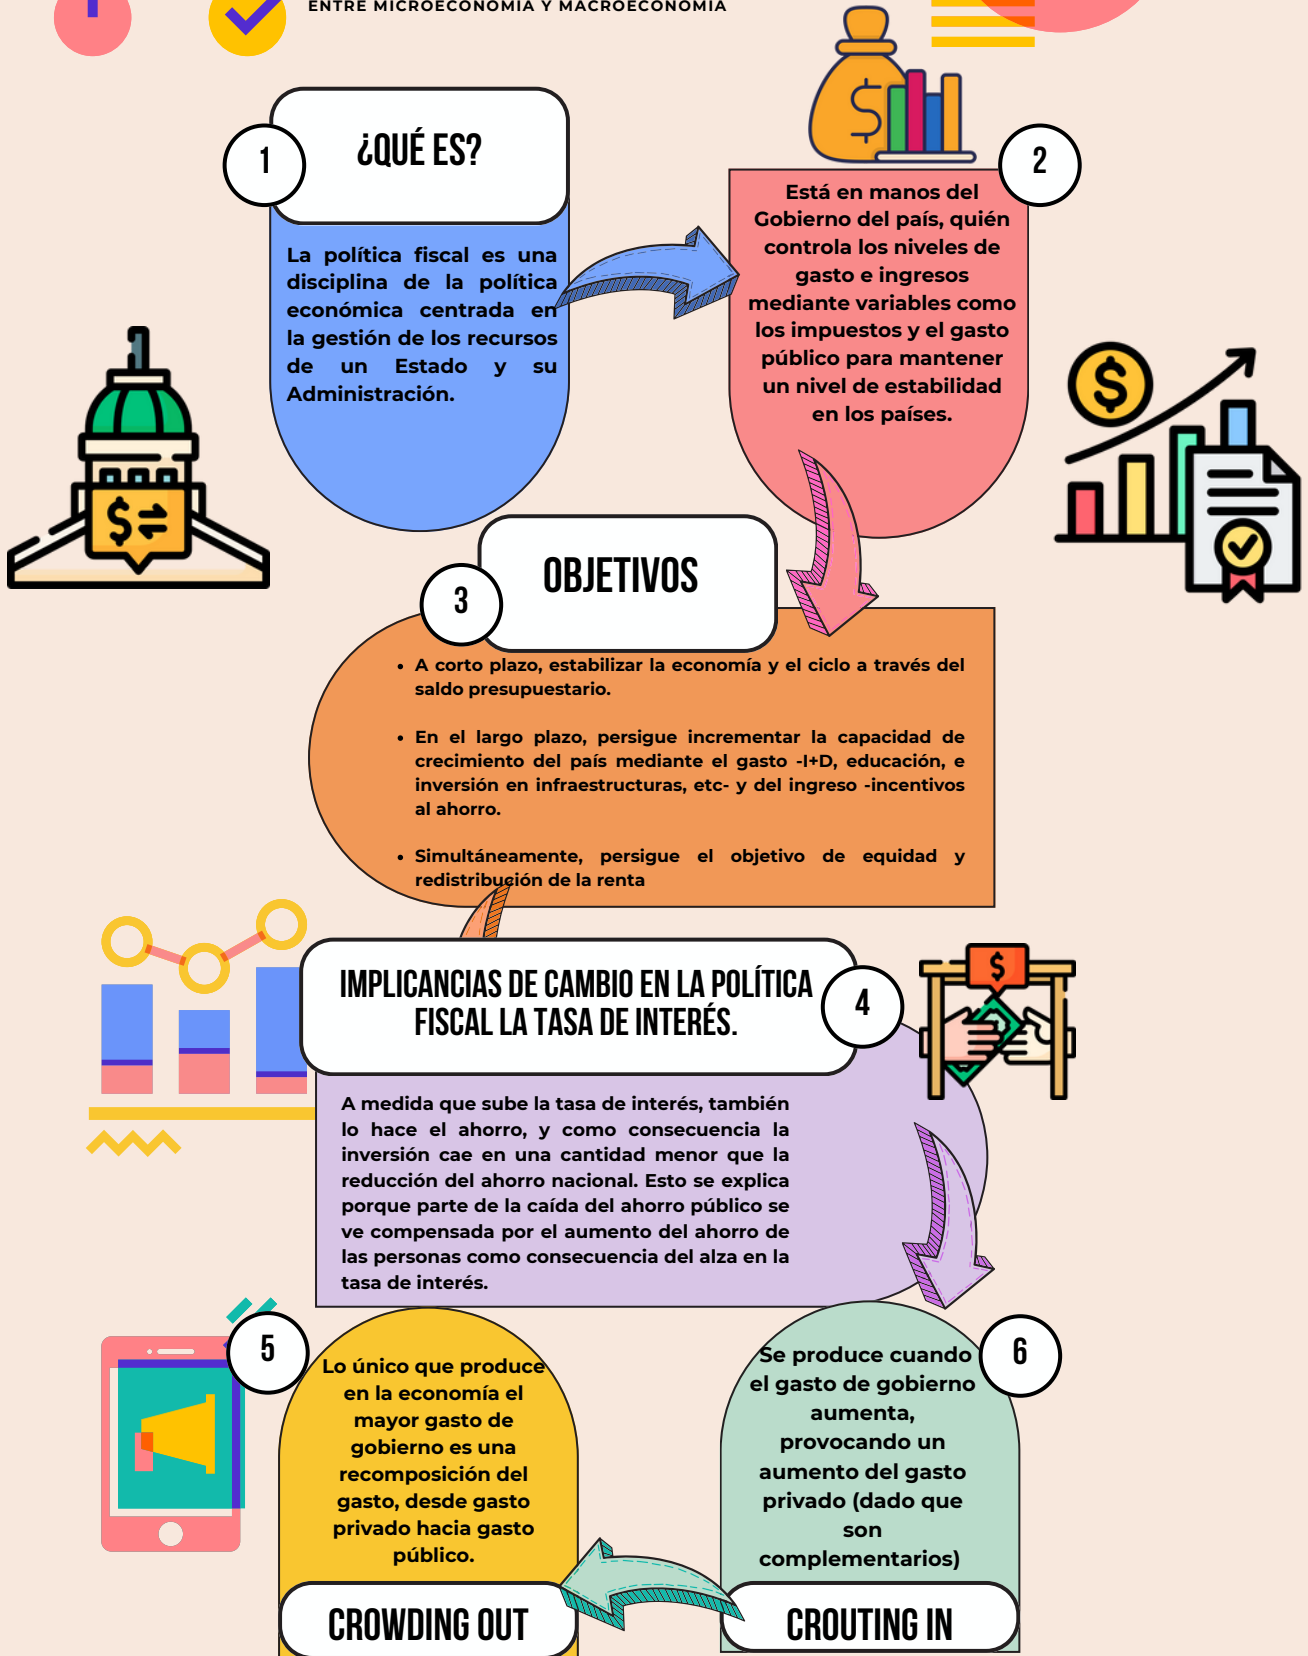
ENTRE MICROECONOMÍA Y MACROECONOMÍA

1

¿QUÉ ES?

La política fiscal es una disciplina de la política económica centrada en la gestión de los recursos de un Estado y su Administración.

2

Está en manos del Gobierno del país, quién controla los niveles de gasto e ingresos mediante variables como los impuestos y el gasto público para mantener un nivel de estabilidad en los países.

3

OBJETIVOS

• A corto plazo, estabilizar la economía y el ciclo a través del saldo presupuestario.

• En el largo plazo, persigue incrementar la capacidad de crecimiento del país mediante el gasto -I+D, educación, e inversión en infraestructuras, etc- y del ingreso -incentivos al ahorro.

• Simultáneamente, persigue el objetivo de equidad y redistribución de la renta

IMPLICANCIAS DE CAMBIO EN LA POLÍTICA FISCAL LA TASA DE INTERÉS.

4

A medida que sube la tasa de interés, también lo hace el ahorro, y como consecuencia la inversión cae en una cantidad menor que la reducción del ahorro nacional. Esto se explica porque parte de la caída del ahorro público se ve compensada por el aumento del ahorro de las personas como consecuencia del alza en la tasa de interés.

5

Lo único que produce en la economía el mayor gasto de gobierno es una recomposición del gasto, desde gasto privado hacia gasto público.

CROWDING OUT

6

Se produce cuando el gasto de gobierno aumenta, provocando un aumento del gasto privado (dado que son complementarios)

CROUTING IN